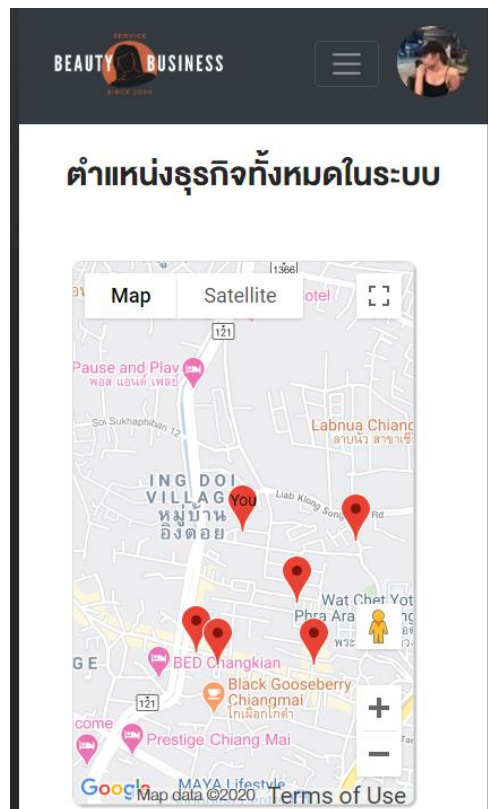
SERVICE
BEAUTY BUSINESS
SINCE 2020

ตำแหน่งธุรกิจทั้งหมดในระบบ

Map
Satellite
1366
121
Pause and Play
พอส แอนด์ เพลย์
Soi Sukhaphiban 12
Labnua Chiang
ลาบนัว สาขาเชี
ING DOI VILLAGE
หมู่บ้าน อิงดอย
You
Liab Klong Song Rd
Wat Chet Yot
Phra Ara
BED Changkian
Black Gooseberry Chiangmai
โกเด็กโกดำ
121
Prestige Chiang Mai
MAYA Lifestyle
Google
Map data ©2020
Terms of Use